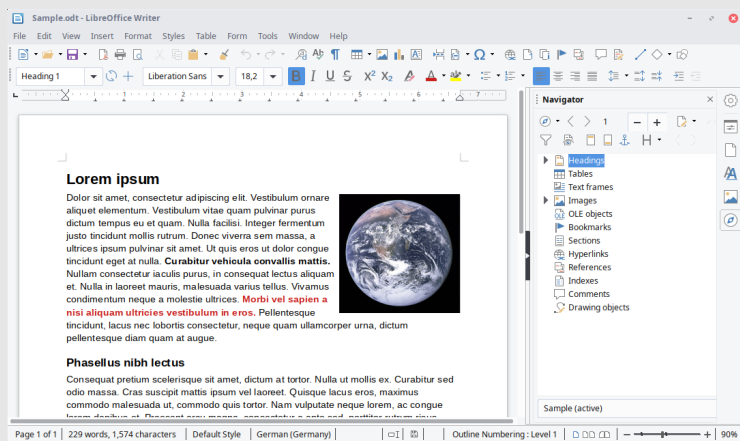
Sample.odt - LibreOffice Writer

File Edit View Insert Format Styles Table Form Tools Window Help

Heading 1 Liberation Sans 18,2

Navigator

1

H

Headings
Tables
Text frames
Images
OLE objects
Bookmarks
Sections
Hyperlinks
References
Indexes
Comments
Drawing objects

Sample (active)

Lorem ipsum

Dolor sit amet, consectetur adipiscing elit. Vestibulum ornare aliquet elementum. Vestibulum vitae quam pulvinar purus dictum tempus eu et quam. Nulla facilisi. Integer fermentum justo tincidunt mollis rutrum. Donec viverra sem massa, a ultrices ipsum pulvinar sit amet. Ut quis eros ut dolor congue tincidunt eget at nulla. **Curabitur vehicula convallis mattis.** Nullam consectetur iaculis purus, in consequat lectus aliquam et. Nulla in laoreet mauris, malesuada varius tellus. Vivamus condimentum neque a molestie ultrices. **Morbi vel sapien a nisi aliquam ultricies vestibulum in eros.** Pellentesque tincidunt, lacus nec lobortis consectetur, neque quam ullamcorper urna, dictum pellentesque diam quam at augue.

Phasellus nibh lectus

Consequat pretium scelerisque sit amet, dictum at tortor. Nulla ut mollis ex. Curabitur sed odio massa. Cras suscipit mattis ipsum vel laoreet. Quisque lacus eros, maximus commodo malesuada ut, commodo quis tortor. Nam vulputate neque lorem, ac congue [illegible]

Page 1 of 1 | 229 words, 1,574 characters | Default Style | German (Germany) | Outline Numbering : Level 1 | 90%